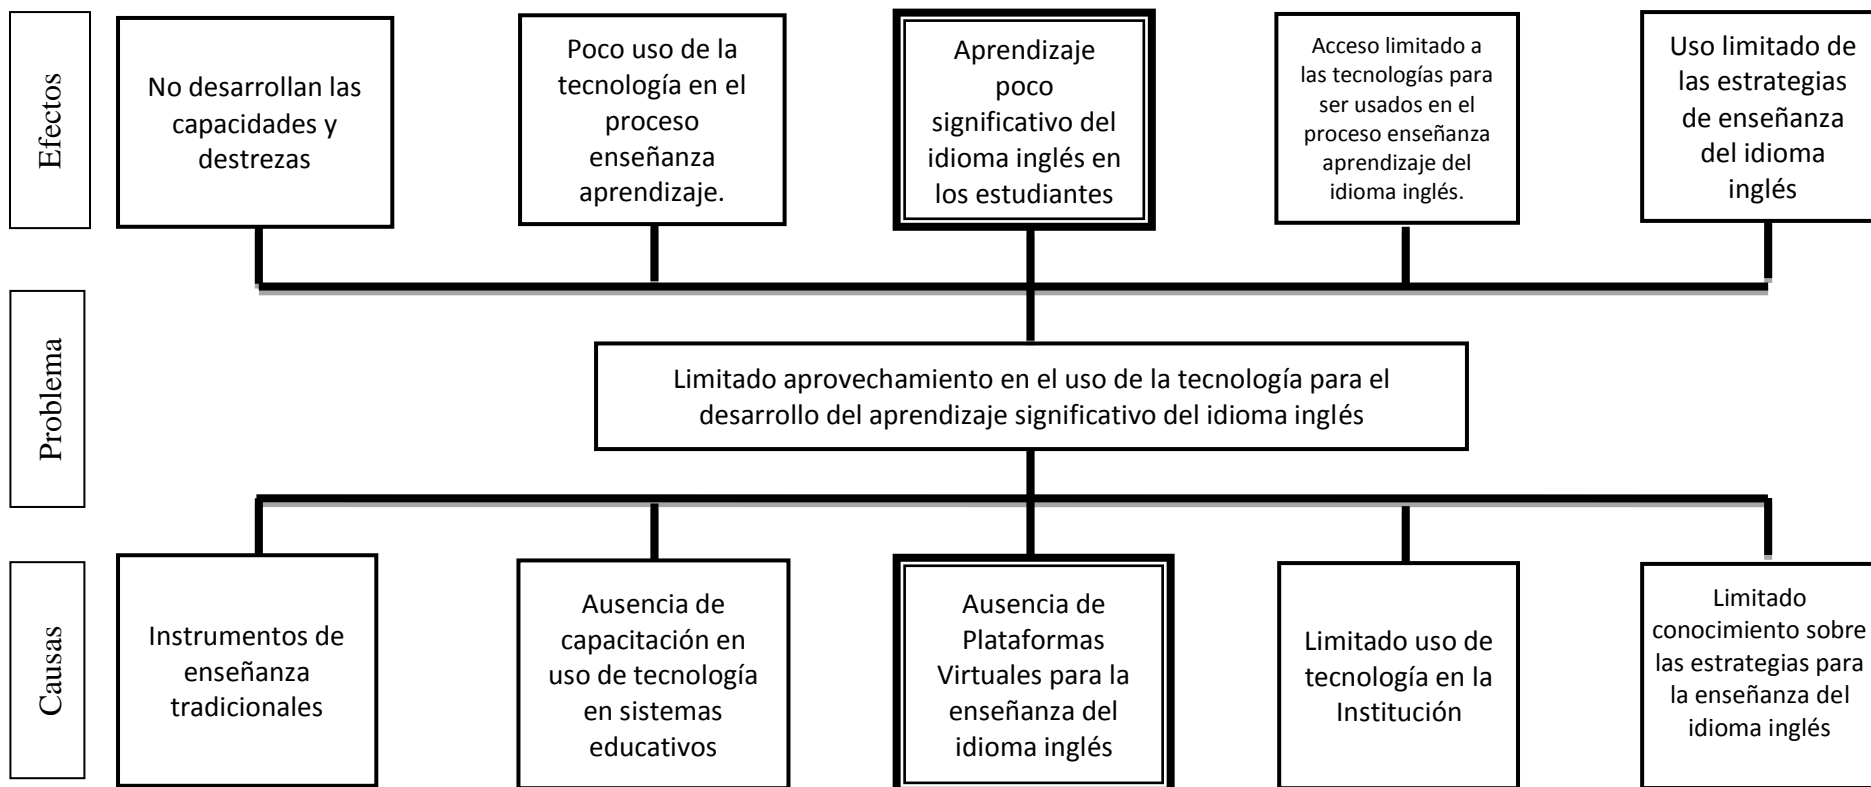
Efectos

No desarrollan las capacidades y destrezas

Poco uso de la tecnología en el proceso enseñanza aprendizaje.

Aprendizaje poco significativo del idioma inglés en los estudiantes

Acceso limitado a las tecnologías para ser usados en el proceso enseñanza aprendizaje del idioma inglés.

Uso limitado de las estrategias de enseñanza del idioma inglés

Problema

Limitado aprovechamiento en el uso de la tecnología para el desarrollo del aprendizaje significativo del idioma inglés

Causas

Instrumentos de enseñanza tradicionales

Ausencia de capacitación en uso de tecnología en sistemas educativos

Ausencia de Plataformas Virtuales para la enseñanza del idioma inglés

Limitado uso de tecnología en la Institución

Limitado conocimiento sobre las estrategias para la enseñanza del idioma inglés